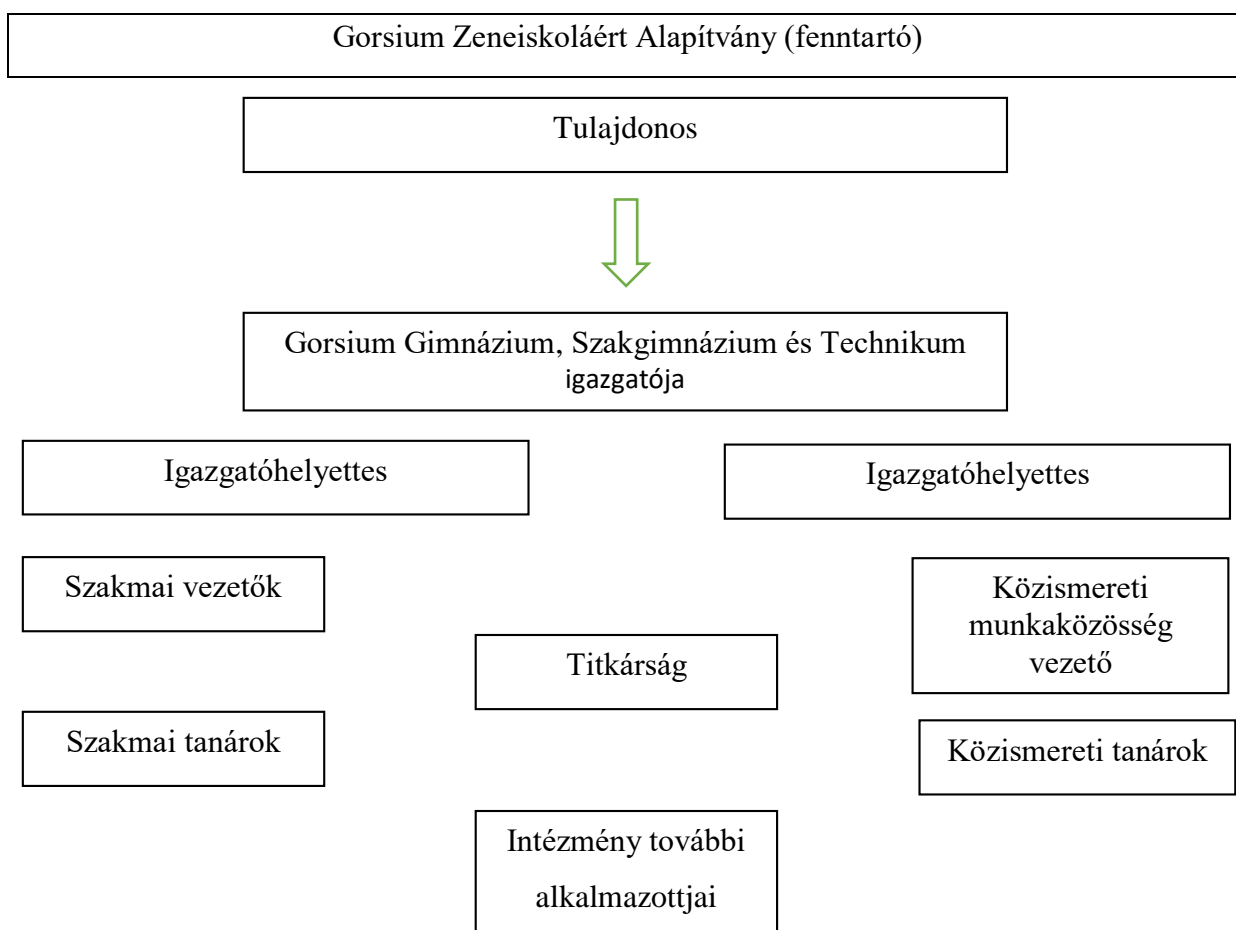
Gorsium Zeneiskoláért Alapítvány (fenntartó)

Tulajdonos

Gorsium Gimnázium, Szakgimnázium és Technikum igazgatója

Igazgatóhelyettes

Igazgatóhelyettes

Szakmai vezetők

Közismereti munkaközösség vezető

Titkárság

Szakmai tanárok

Közismereti tanárok

Intézmény további alkalmazottjai